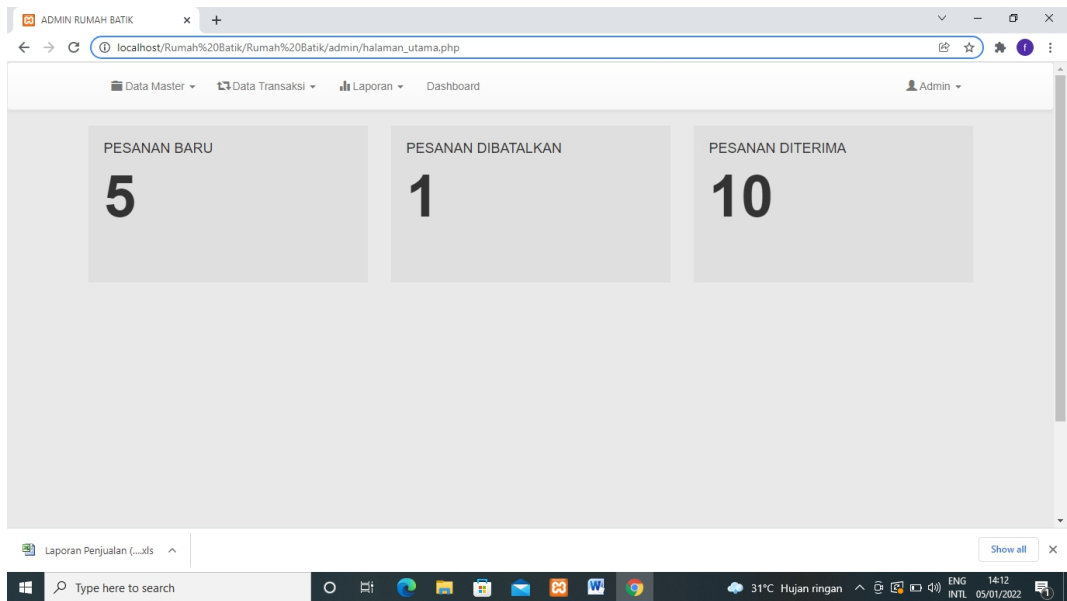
ADMIN RUMAH BATIK

localhost/Rumah%20Batik/Rumah%20Batik/admin/halaman_utama.php

Data Master
Data Transaksi
Laporan
Dashboard
Admin

PESANAN BARU
5

PESANAN DIBATALKAN
1

PESANAN DITERIMA
10

Laporan Penjualan (....xls

Show all

Type here to search

31°C Hujan ringan
ENG
INTL
14:12
05/01/2022